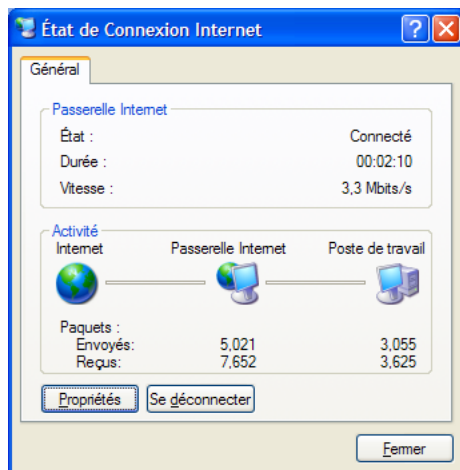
État de Connexion Internet

Général

Passerelle Internet

État : Connecté

Durée : 00:02:10

Vitesse : 3,3 Mbits/s

Activité

Internet

Passerelle Internet

Poste de travail

Paquets :

| | | |
|---|---|---|
| Envoyés: | 5,021 | 3,055 |
| Reçus: | 7,652 | 3,625 |

Propriétés

Se déconnecter

Fermer